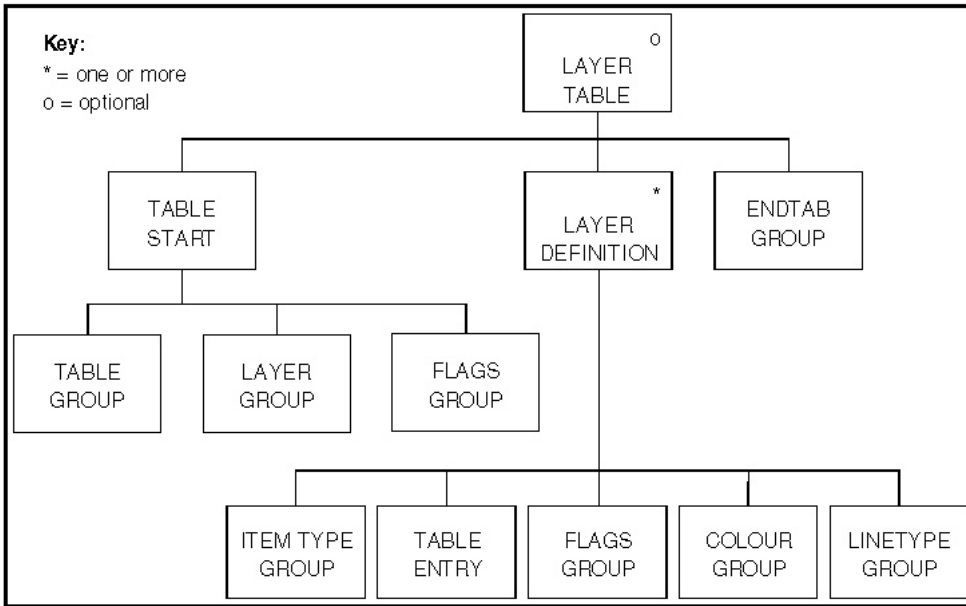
Key:
* = one or more
o = optional

o
LAYER TABLE

TABLE START

*
LAYER DEFINITION

ENDTAB GROUP

TABLE GROUP

LAYER GROUP

FLAGS GROUP

ITEM TYPE GROUP

TABLE ENTRY

FLAGS GROUP

COLOUR GROUP

LINETYPE GROUP